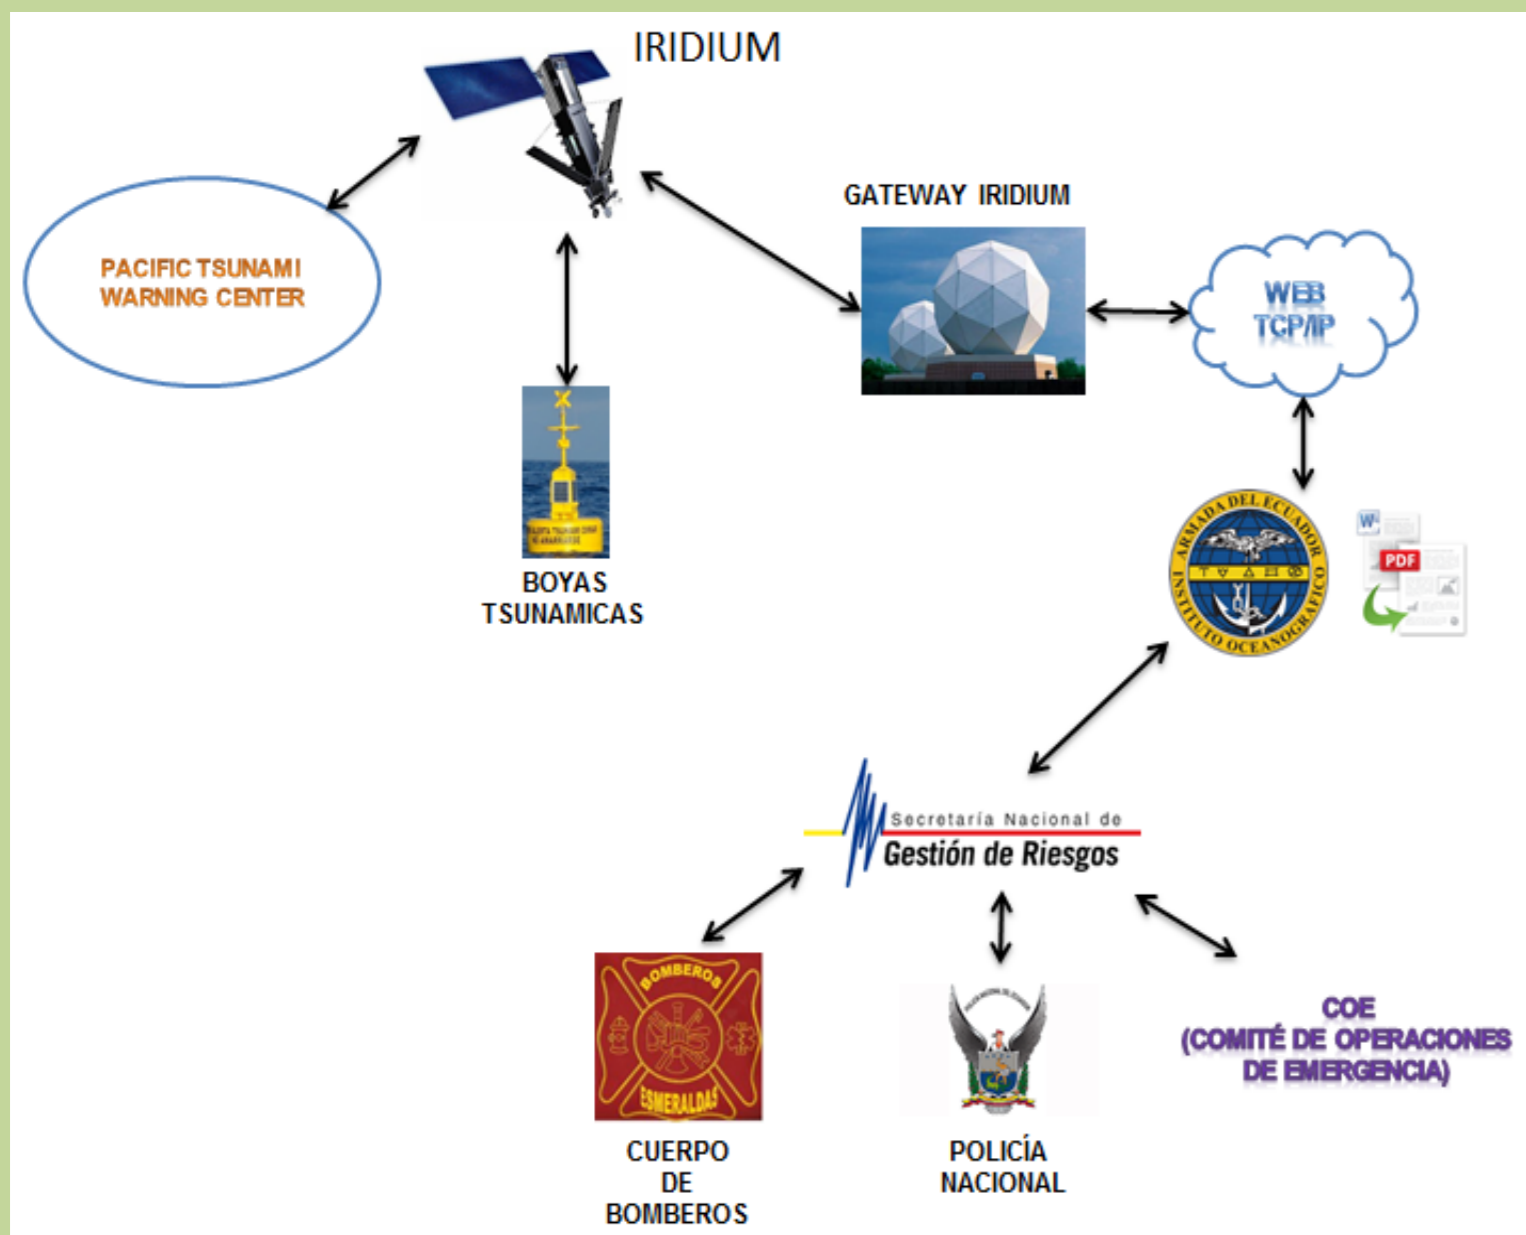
IRIDIUM

PACIFIC TSUNAMI WARNING CENTER

GATEWAY IRIDIUM

WEB TCP/IP

BOYAS TSUNAMICAS

ARMADA DEL ECUADOR INSTITUTO OCEANOGRAFICO

PDF

Secretaría Nacional de Gestión de Riesgos

BOMBEROS ESMERALDAS

CUERPO DE BOMBEROS

POLICÍA NACIONAL

COE (COMITÉ DE OPERACIONES DE EMERGENCIA)